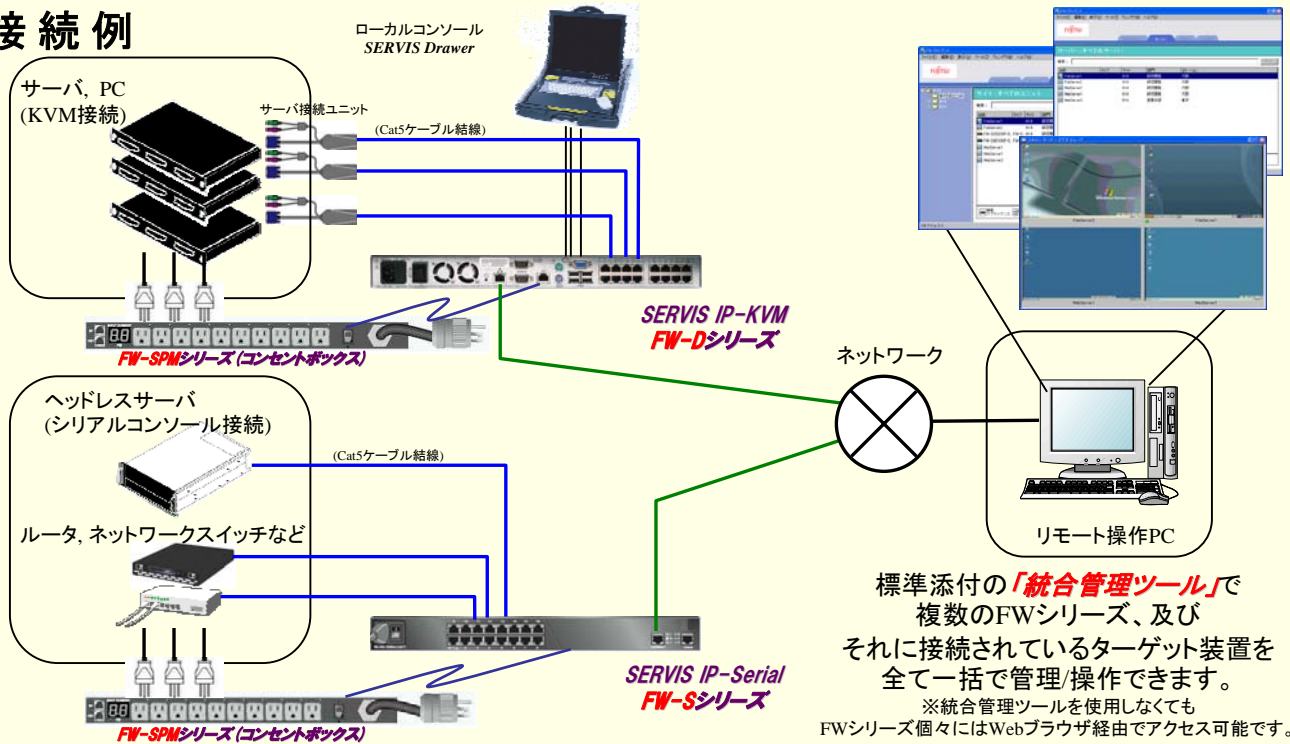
接続例

ローカルコンソール
SERVIS Drawer

サーバ, PC
(KVM接続)

サーバ接続ユニット

(Cat5ケーブル結線)

SERVIS IP-KVM
FW-Dシリーズ

FW-SPMシリーズ(コンセントボックス)

ネットワーク

ヘッドレスサーバ
(シリアルコンソール接続)

(Cat5ケーブル結線)

ルータ, ネットワークスイッチなど

リモート操作PC

標準添付の「統合管理ツール」で
複数のFWシリーズ、及び
それに接続されているターゲット装置を
全て一括で管理/操作できます。
※統合管理ツールを使用しなくても
FWシリーズ個々にはWebブラウザ経由でアクセス可能です。

SERVIS IP-Serial
FW-Sシリーズ

FW-SPMシリーズ(コンセントボックス)